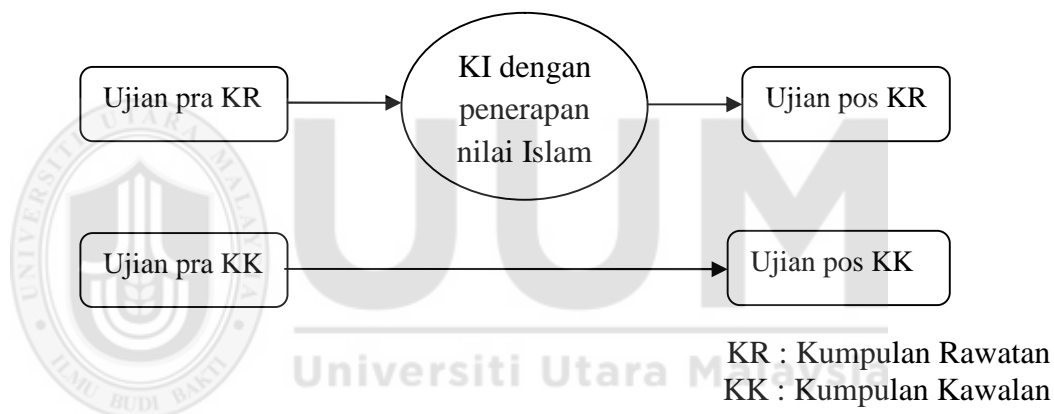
Ujian pra KR

KI dengan penerapan nilai Islam

Ujian pos KR

Ujian pra KK

Ujian pos KK

KR : Kumpulan Rawatan
KK : Kumpulan Kawalan

UNIVERSITI UTARA MALAYSIA
ILMU BUDI BAKTI

UUM
Universiti Utara Malaysia